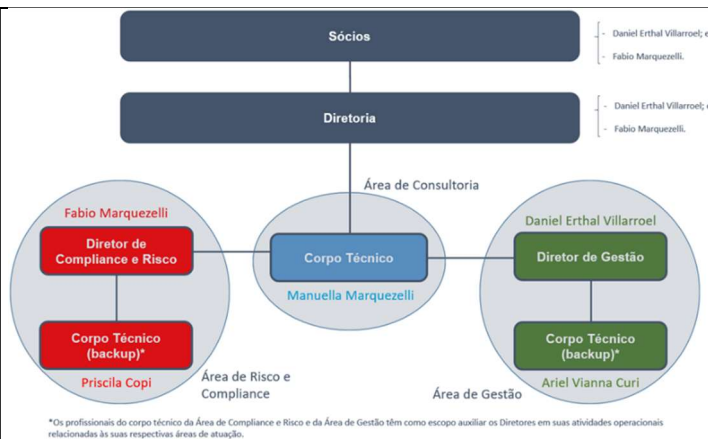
Sócios

- Daniel Erthal Villarroel; e
- Fabio Marquezelli.

Diretoria

- Daniel Erthal Villarroel; e
- Fabio Marquezelli.

Área de Consultoria

Fabio Marquezelli

Diretor de Compliance e Risco

Corpo Técnico (backup)*

Priscila Copi

Área de Risco e Compliance

Corpo Técnico

Manuella Marquezelli

Daniel Erthal Villarroel

Diretor de Gestão

Corpo Técnico (backup)*

Ariel Vianna Curi

Área de Gestão

*Os profissionais do corpo técnico da Área de Compliance e Risco e da Área de Gestão têm como escopo auxiliar os Diretores em suas atividades operacionais relacionadas às suas respectivas áreas de atuação.